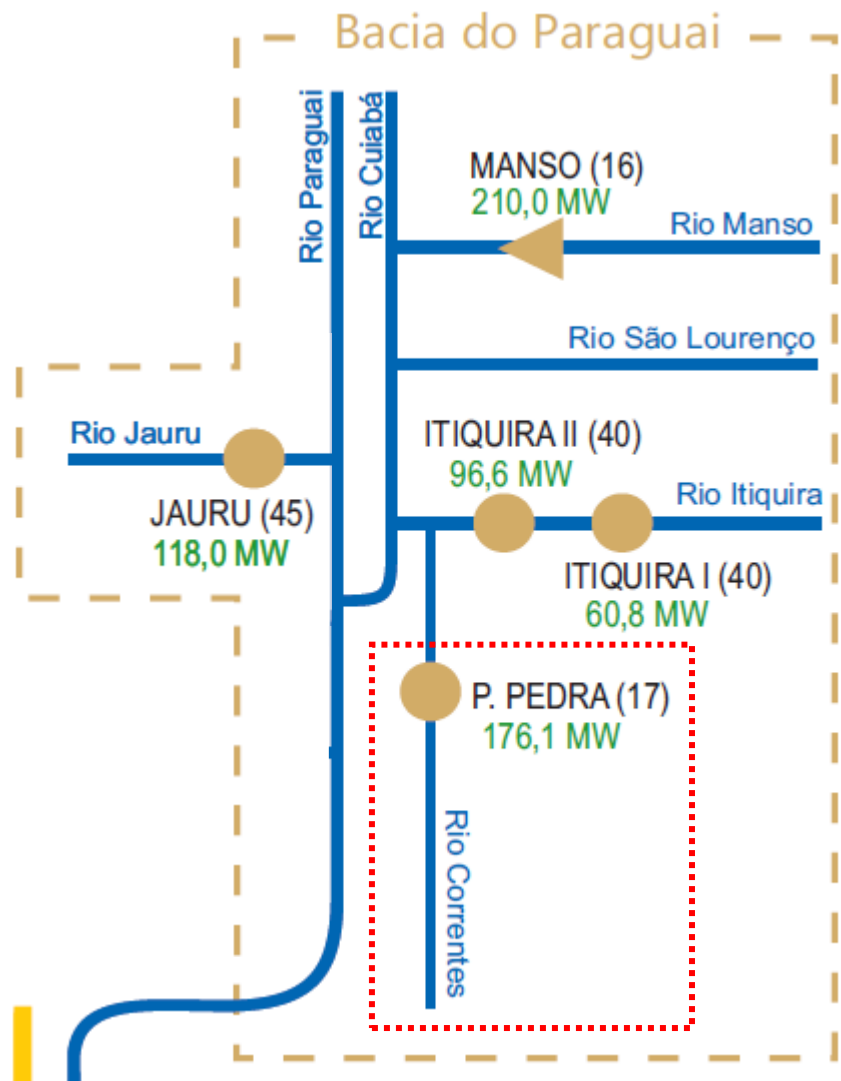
Bacia do Paraguai

Rio Paraguai

Rio Cuiabá

MANSO (16)
210,0 MW

Rio Manso

Rio São Lourenço

Rio Jauru

JAURU (45)
118,0 MW

ITIQUIRA II (40)
96,6 MW

Rio Itiquira

ITIQUIRA I (40)
60,8 MW

P. PEDRA (17)
176,1 MW

Rio Correntes